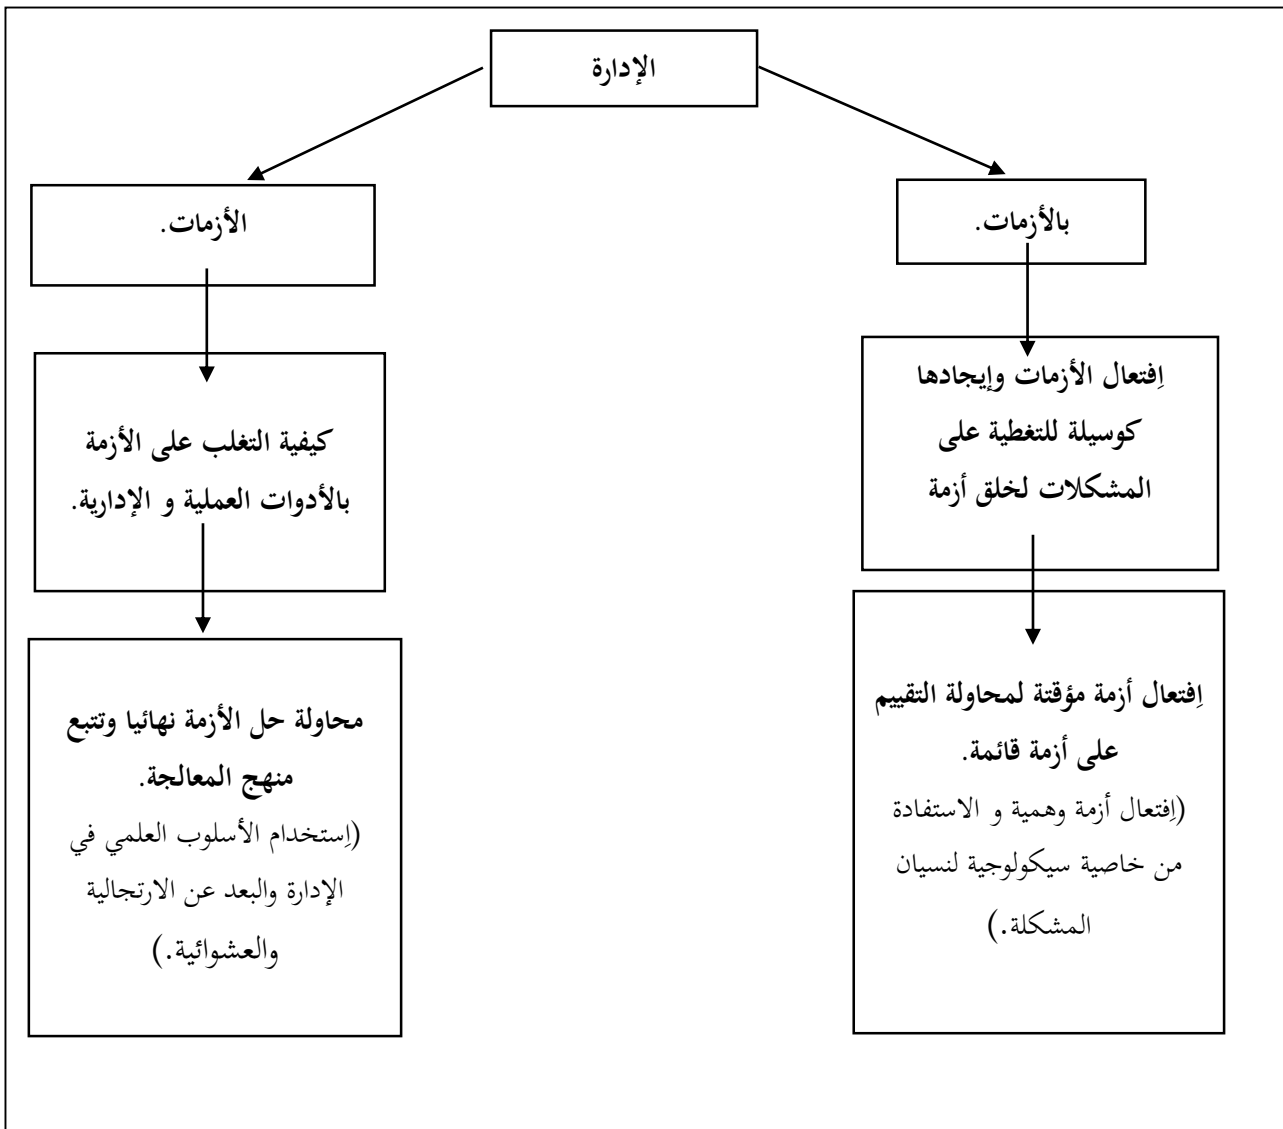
الإدارة

بالأزمات.

اِفتعال الأزمات وإيجادها كوسيلة للتغطية على المشكلات لخلق أزمة

اِفتعال أزمة مؤقتة لمحاولة التقييم على أزمة قائمة.
(اِفتعال أزمة وهمية و الاستفادة من خاصية سيكولوجية لنسيان المشكلة.)

الأزمات.

كيفية التغلب على الأزمة بالأدوات العملية و الإدارية.

محاولة حل الأزمة نهائيا وتتبع منهج المعالجة.
(اِستخدام الأسلوب العلمي في الإدارة والبعد عن الارتجالية والعشوائية.)